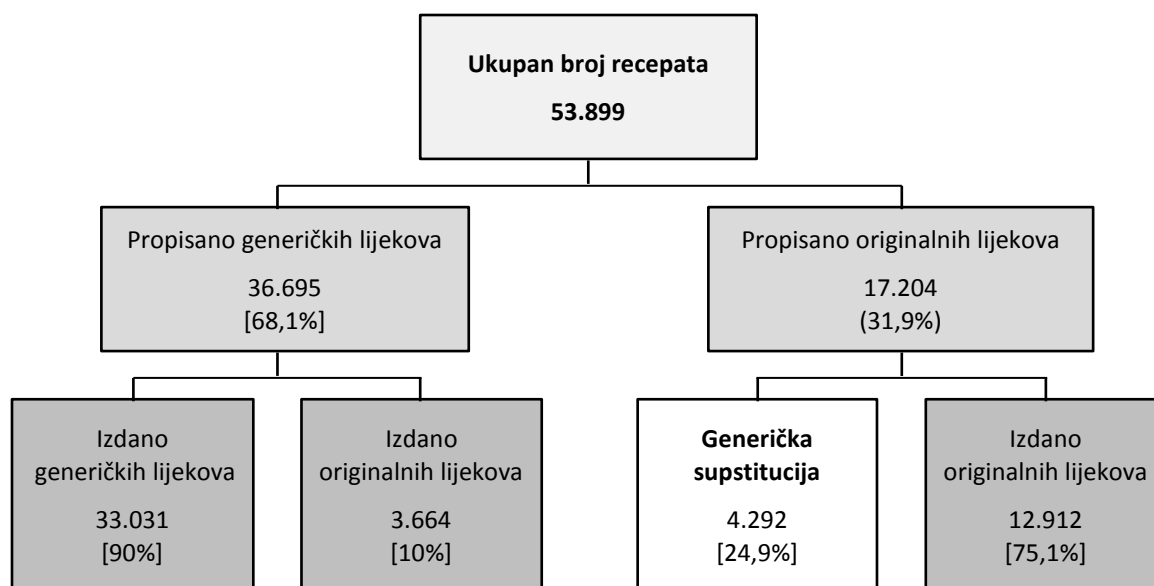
**Ukupan broj recepata**

**53.899**

Propisano generičkih lijekova

36.695
[68,1%]

Propisano originalnih lijekova

17.204
(31,9%)

Izdano generičkih lijekova

33.031
[90%]

Izdano originalnih lijekova

3.664
[10%]

**Generička supstitucija**

4.292
[24,9%]

Izdano originalnih lijekova

12.912
[75,1%]